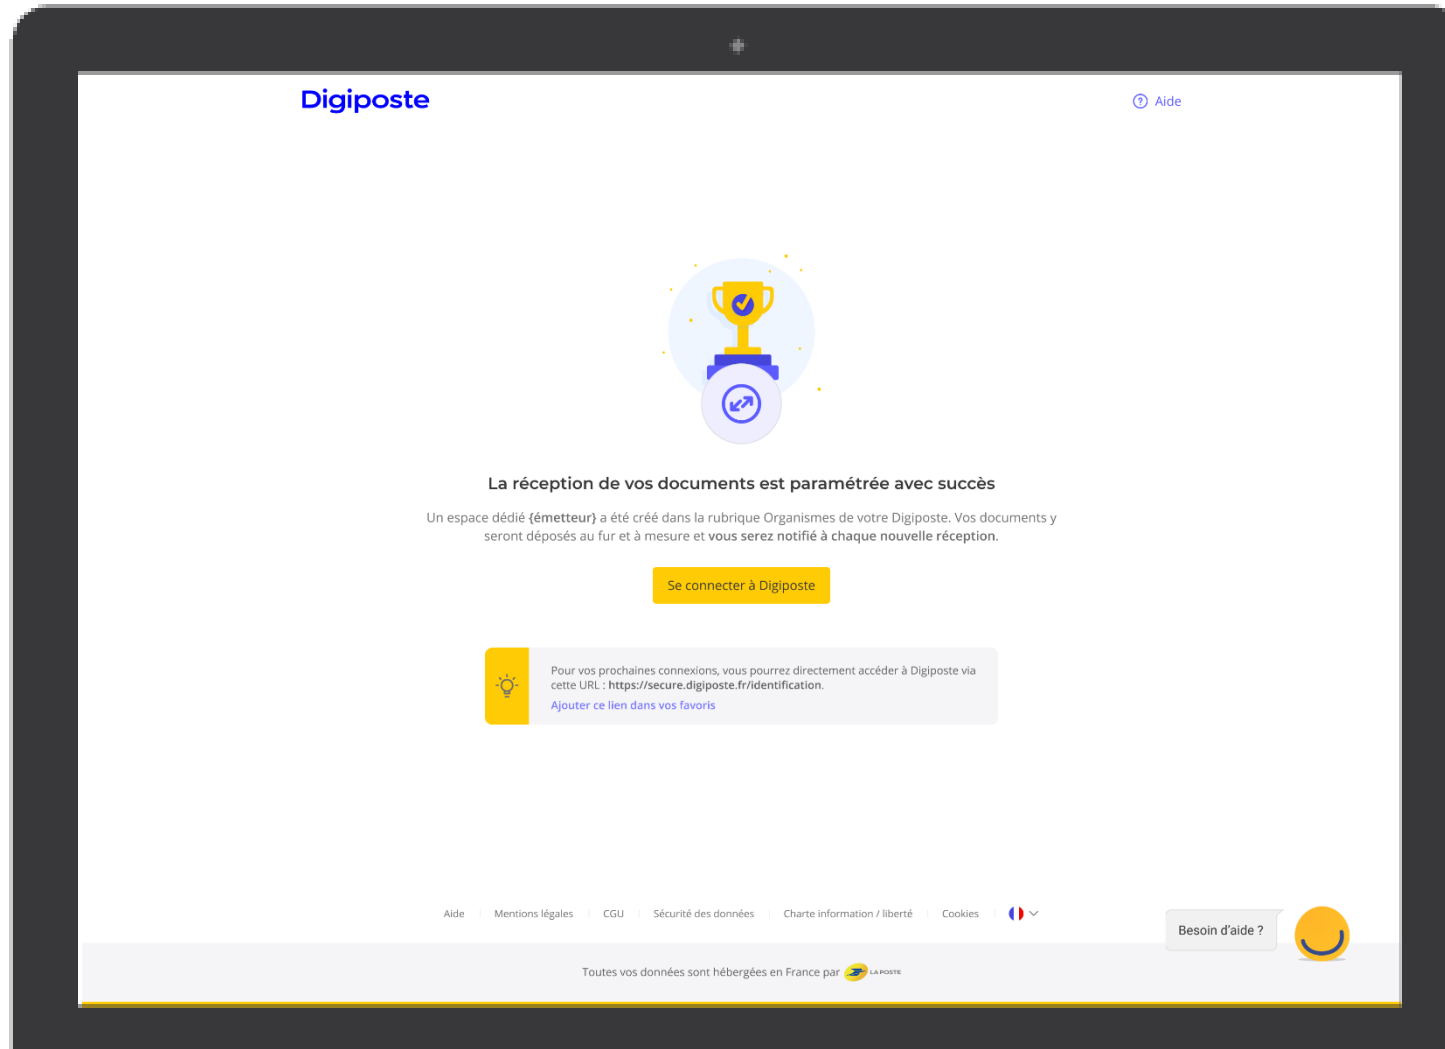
Digiposte

Aide

La réception de vos documents est paramétrée avec succès

Un espace dédié {émetteur} a été créé dans la rubrique Organismes de votre Digiposte. Vos documents y seront déposés au fur et à mesure et vous serez notifié à chaque nouvelle réception.

Se connecter à Digiposte

Pour vos prochaines connexions, vous pourrez directement accéder à Digiposte via cette URL : https://secure.digiposte.fr/identification.

Ajouter ce lien dans vos favoris

Aide | Mentions légales | CGU | Sécurité des données | Charte information / liberté | Cookies

Besoin d'aide ?

Toutes vos données sont hébergées en France par LA POSTE